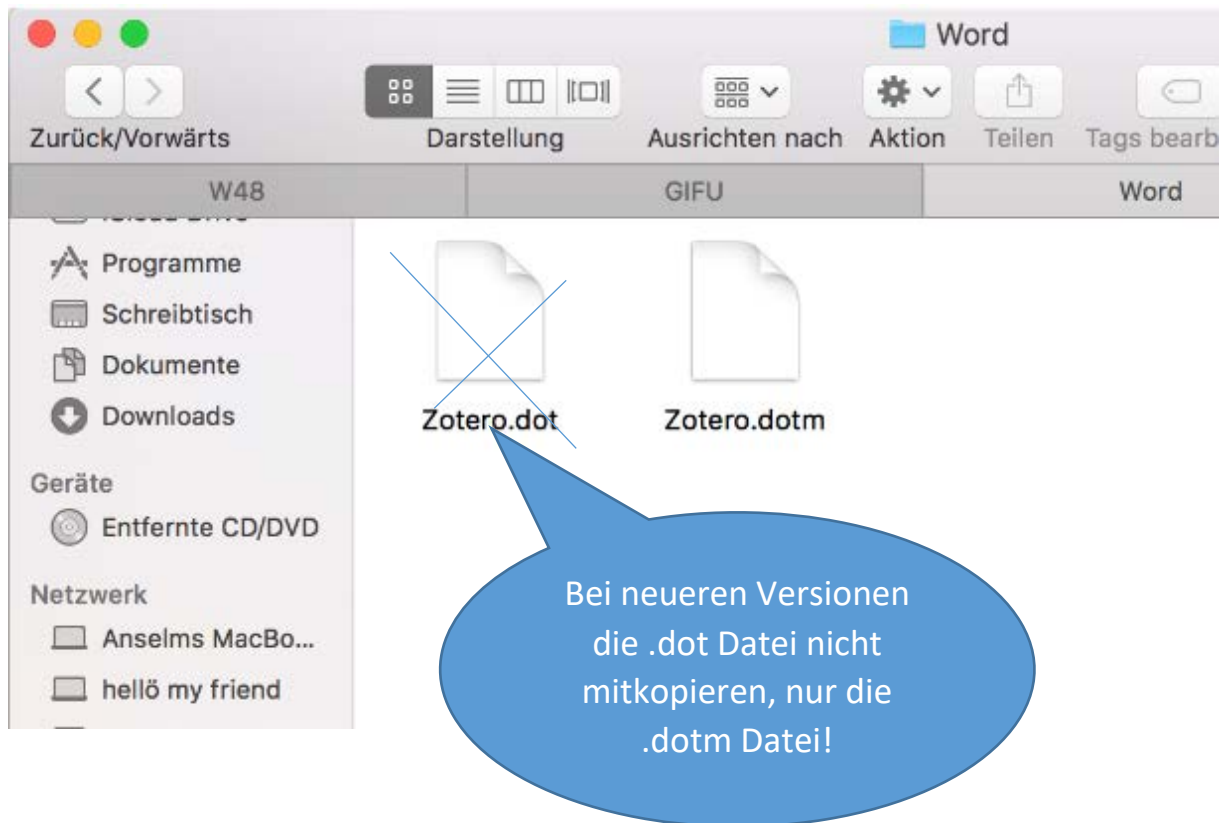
Word

Zurück/Vorwärts

Darstellung

Ausrichten nach

Aktion

Teilen

Tags bearb

W48

GIFU

Word

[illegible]

Programme

Schreibtisch

Dokumente

Downloads

Geräte

Entfernte CD/DVD

Netzwerk

Anselms MacBo...

hellö my friend

Zotero.dot

Zotero.dotm

Bei neueren Versionen die .dot Datei nicht mitkopieren, nur die .dotm Datei!